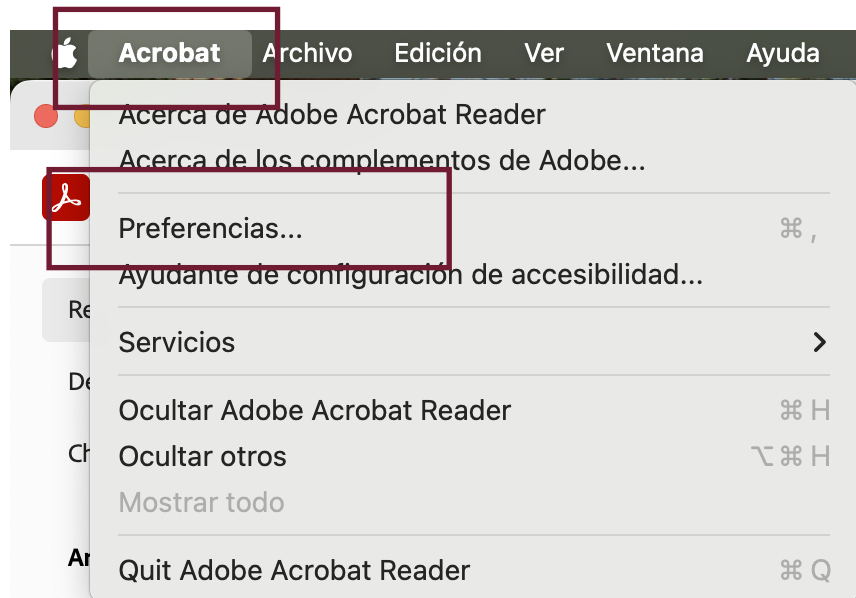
Acrobat Archivo Edición Ver Ventana Ayuda

Acerca de Adobe Acrobat Reader
Acerca de los complementos de Adobe...

Preferencias... ⌘ ,
Ayudante de configuración de accesibilidad...

Servicios >

Ocultar Adobe Acrobat Reader ⌘ H
Ocultar otros ⌥⌘ H
Mostrar todo

Quit Adobe Acrobat Reader ⌘ Q

Re
De
Ch
Ar